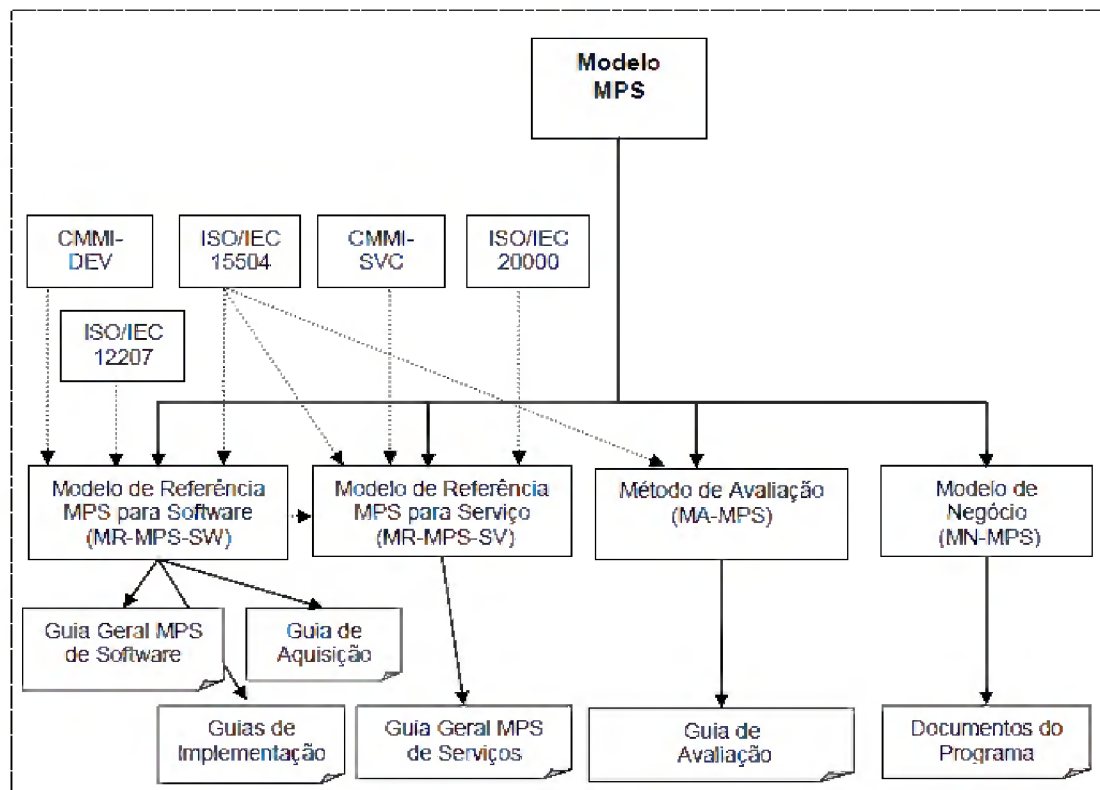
Modelo MPS

CMMI-DEV

ISO/IEC 15504

CMMI-SVC

ISO/IEC 20000

ISO/IEC 12207

Modelo de Referência MPS para Software (MR-MPS-SW)

Modelo de Referência MPS para Serviço (MR-MPS-SV)

Método de Avaliação (MA-MPS)

Modelo de Negócio (MN-MPS)

Guia Geral MPS de Software

Guia de Aquisição

Guias de Implementação

Guia Geral MPS de Serviços

Guia de Avaliação

Documentos do Programa